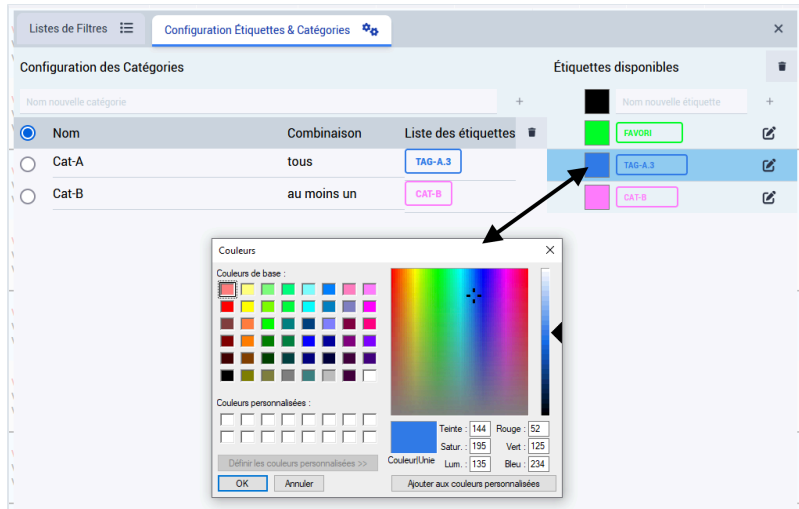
Listes de Filtres

Configuration Étiquettes & Catégories

×

Configuration des Catégories

Nom nouvelle catégorie

+

| Nom | Combinaison | Liste des étiquettes |
|---|---|---|
| Cat-A | tous | TAG-A.3 |
| Cat-B | au moins un | CAT-B |

Étiquettes disponibles

Nom nouvelle étiquette

+

FAVORI

TAG-A.3

CAT-B

Couleurs

×

Couleurs de base :

Couleurs personnalisées :

Définir les couleurs personnalisées >>

OK

Annuler

Couleur|Unie

Teinte : 144

Satur. : 195

Lum. : 135

Rouge : 52

Vert : 125

Bleu : 234

Ajouter aux couleurs personnalisées